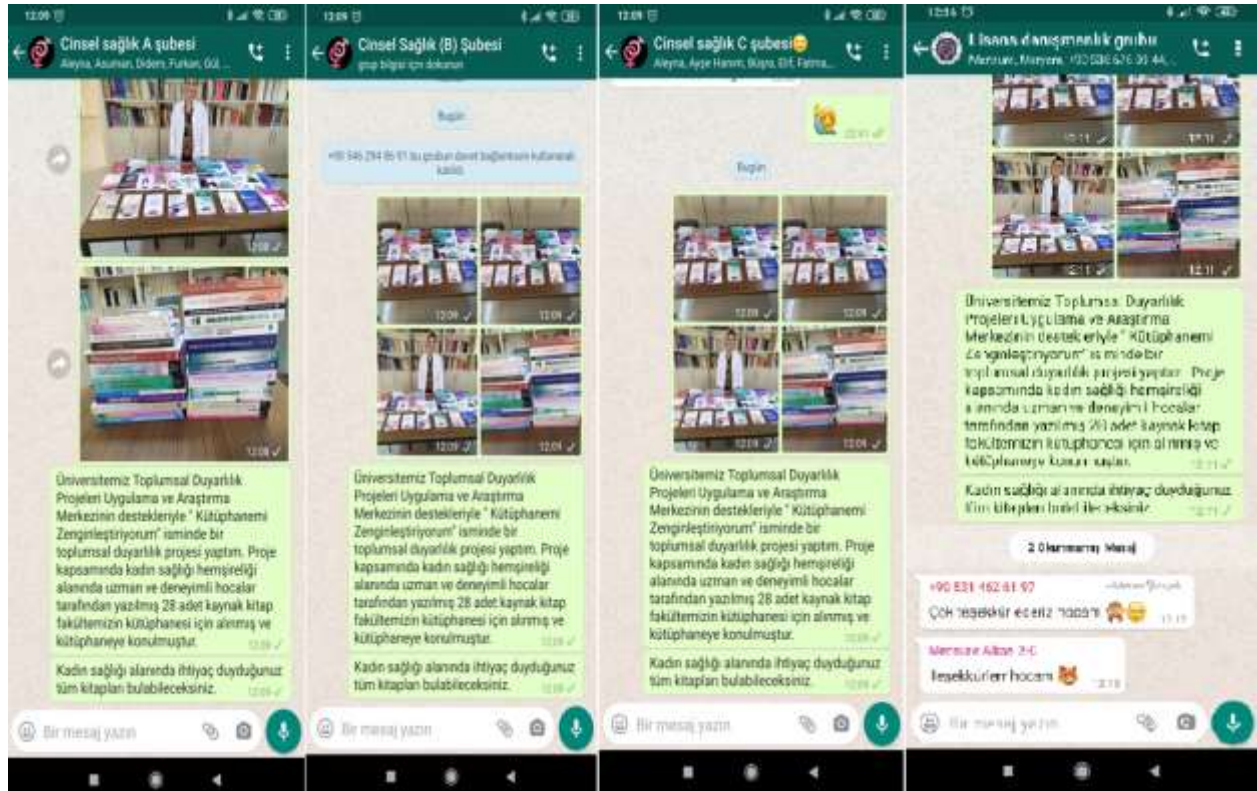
12:09

Cinsel sağlık A şubesi
Aleyna, Asuman, Didem, Furkan, Gül, ...

12:08

12:08

Üniversitemiz Toplumsal Duyarlılık Projeleri Uygulama ve Araştırma Merkezinin destekleriyle " Kütüphanemi Zenginleştiriyorum" isminde bir toplumsal duyarlılık projesi yaptım. Proje kapsamında kadın sağlığı hemşireliği alanında uzman ve deneyimli hocalar tarafından yazılmış 28 adet kaynak kitap fakültemizin kütüphanesi için alınmış ve kütüphaneye konulmuştur. 12:09

Kadın sağlığı alanında ihtiyaç duyduğunuz tüm kitapları bulabileceksiniz. 12:09

Bir mesaj yazın

12:09

Cinsel Sağlık (B) Şubesi
grup bilgisi için dokunun

Bugün

+90 546 294 86 97 bu grubun davet bağlantısını kullanarak katıldı

12:09 12:09 12:09 12:09

Üniversitemiz Toplumsal Duyarlılık Projeleri Uygulama ve Araştırma Merkezinin destekleriyle " Kütüphanemi Zenginleştiriyorum" isminde bir toplumsal duyarlılık projesi yaptım. Proje kapsamında kadın sağlığı hemşireliği alanında uzman ve deneyimli hocalar tarafından yazılmış 28 adet kaynak kitap fakültemizin kütüphanesi için alınmış ve kütüphaneye konulmuştur. 12:09

Kadın sağlığı alanında ihtiyaç duyduğunuz tüm kitapları bulabileceksiniz. 12:09

Bir mesaj yazın

12:09

Cinsel sağlık C şubesi😊
Aleyna, Ayşe Hanım, Büşra, Elif, Fatma, ...

22:41

Bugün

Üniversitemiz Toplumsal Duyarlılık Projeleri Uygulama ve Araştırma Merkezinin destekleriyle " Kütüphanemi Zenginleştiriyorum" isminde bir toplumsal duyarlılık projesi yaptım. Proje kapsamında kadın sağlığı hemşireliği alanında uzman ve deneyimli hocalar tarafından yazılmış 28 adet kaynak kitap fakültemizin kütüphanesi için alınmış ve kütüphaneye konulmuştur. 12:09

Kadın sağlığı alanında ihtiyaç duyduğunuz tüm kitapları bulabileceksiniz. 12:09

Bir mesaj yazın

12:16

Lisans danışmanlık grubu
Merve, Meryem, +90 536 626 36 44, ...

12:11 12:11 12:11 12:11

Üniversitemiz Toplumsal Duyarlılık Projeleri Uygulama ve Araştırma Merkezinin destekleriyle " Kütüphanemi Zenginleştiriyorum" isminde bir toplumsal duyarlılık projesi yaptım. Proje kapsamında kadın sağlığı hemşireliği alanında uzman ve deneyimli hocalar tarafından yazılmış 28 adet kaynak kitap fakültemizin kütüphanesi için alınmış ve kütüphaneye konulmuştur. 12:11

Kadın sağlığı alanında ihtiyaç duyduğunuz tüm kitapları bulabileceksiniz. 12:11

2 Okunmamış Mesaj

+90 531 462 61 97 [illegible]
Çok teşekkür ederiz hocam 🙈😊 12:15

Merve Altan 3-C
Teşekkürlerr hocam 🐱 12:16

Bir mesaj yazın